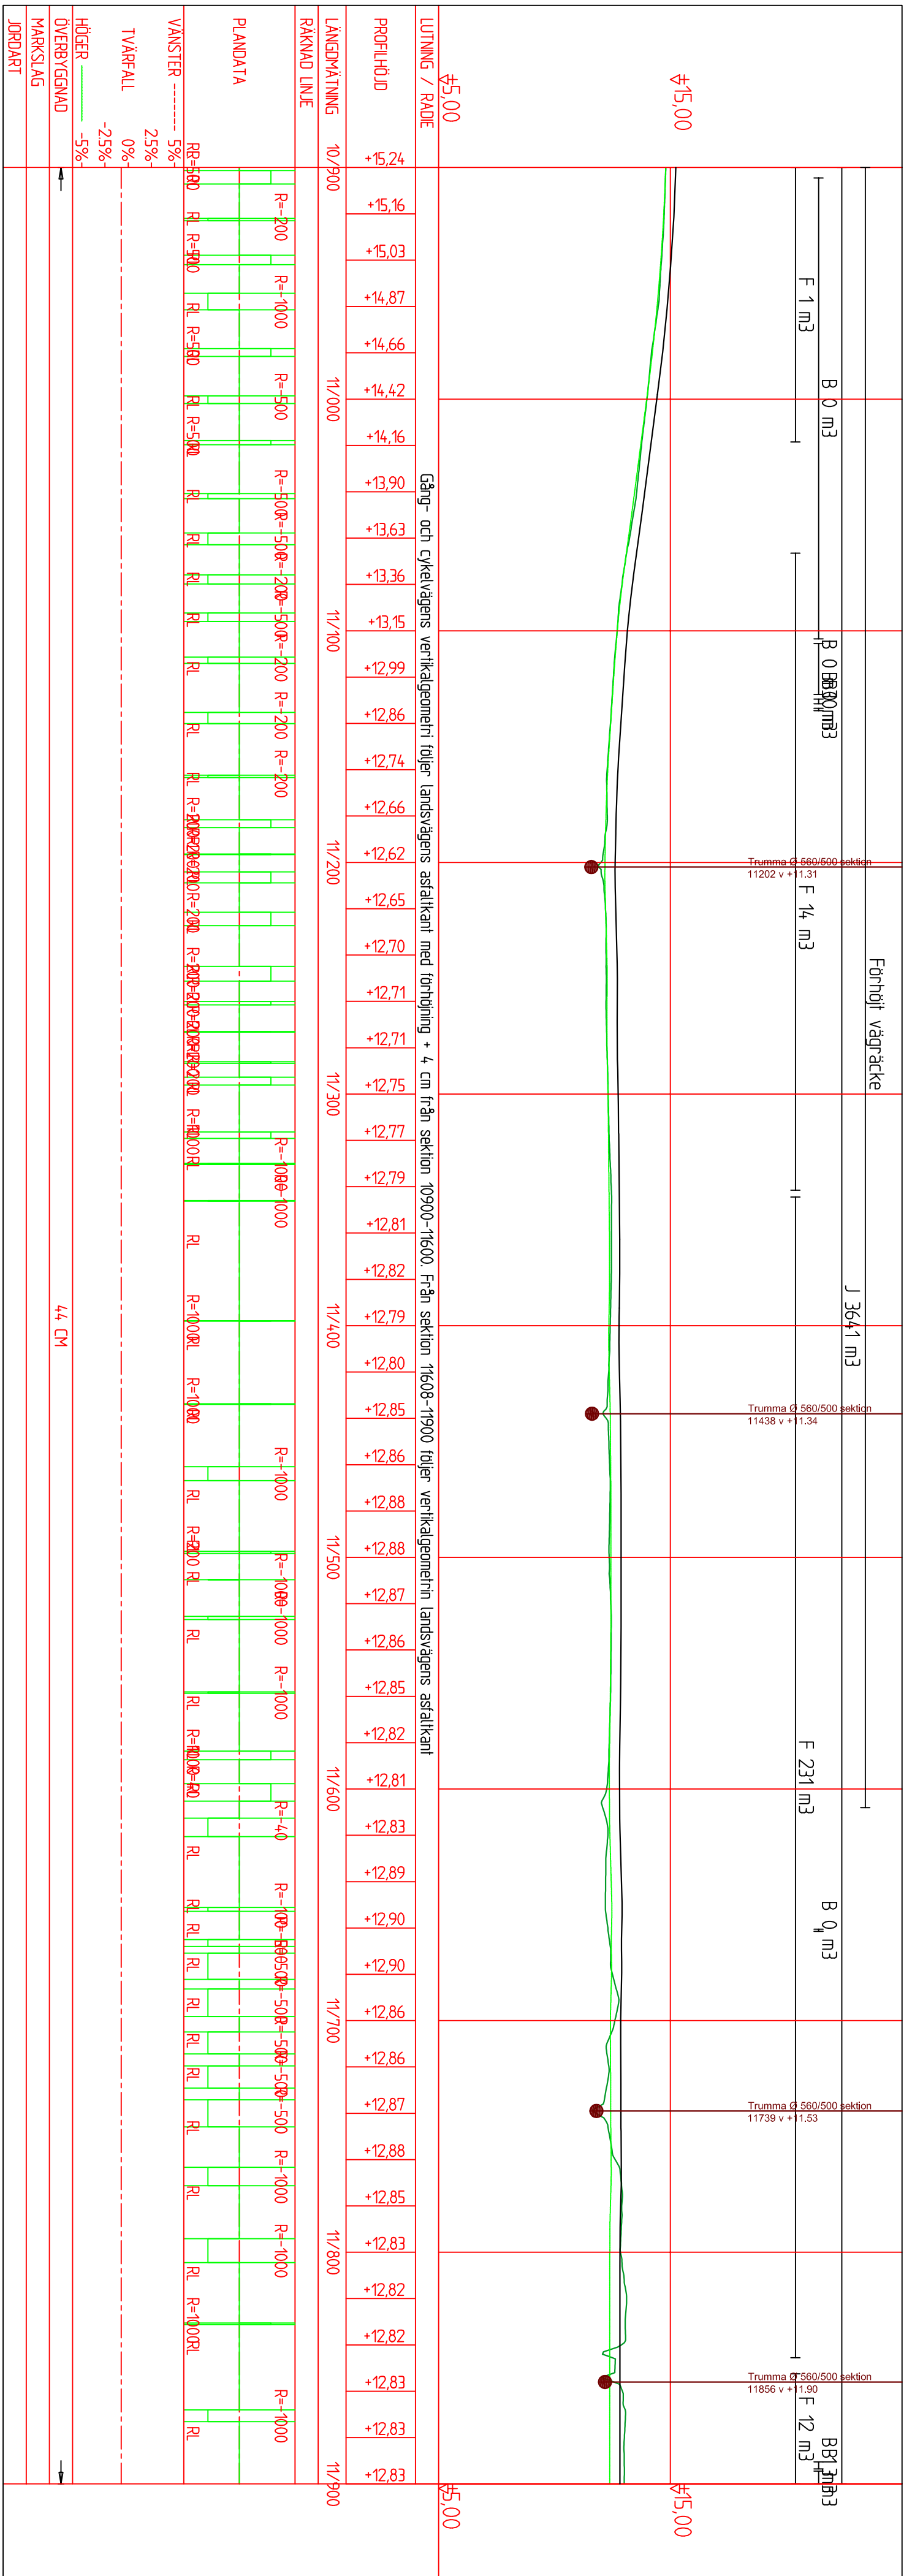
JORDART
MARKSLAG
ÖVERBYGGNAD
HÖGER
-5%
-2,5%
0%
TVÄRFALL
2,5%
VÄNSTER
5%
PLANDATA
RÄKNAD LINJE
LÄNGDMÄTNING
PROFILHÖJD
LUTNING / RADIE
+5,00
+15,00

10/900
11/000
11/100
11/200
11/300
11/400
11/500
11/600
11/700
11/800
11/900

+15,24
+15,16
+15,03
+14,87
+14,66
+14,42
+14,16
+13,90
+13,63
+13,36
+13,15
+12,99
+12,86
+12,74
+12,66
+12,62
+12,65
+12,70
+12,71
+12,71
+12,75
+12,77
+12,79
+12,81
+12,82
+12,79
+12,80
+12,85
+12,86
+12,88
+12,88
+12,87
+12,86
+12,85
+12,82
+12,81
+12,83
+12,89
+12,90
+12,90
+12,86
+12,86
+12,87
+12,88
+12,85
+12,83
+12,82
+12,82
+12,83
+12,83
+12,83

Gång- och cykelvägens vertikalgeometri följer landsvägens asfaltkant med förhöjning + 4 cm från sektion 10900-11600. Från sektion 11608-11900 följer vertikalgeometrin landsvägens asfaltkant

44 CM

R=-200
R=-1000
R=-500
R=-500
R=-200
R=-500
R=-200
R=-200
R=-200
R=-1000
R=-1000
R=-1000
R=-1000
R=-40
R=-500
R=-500
R=-500
R=-1000
R=-1000
R=-1000
RL

F 1 m3
B 0 m3
B 0 m3
F 14 m3
Förhöjt vägräcke
J 3641 m3
F 231 m3
B 0 m3
F 12 m3
B 1 m3

Trumma Ø 560/500 sektion 11202 v +11.31
Trumma Ø 560/500 sektion 11438 v +11.34
Trumma Ø 560/500 sektion 11739 v +11.53
Trumma Ø 560/500 sektion 11856 v +11.90

+5,00
+15,00